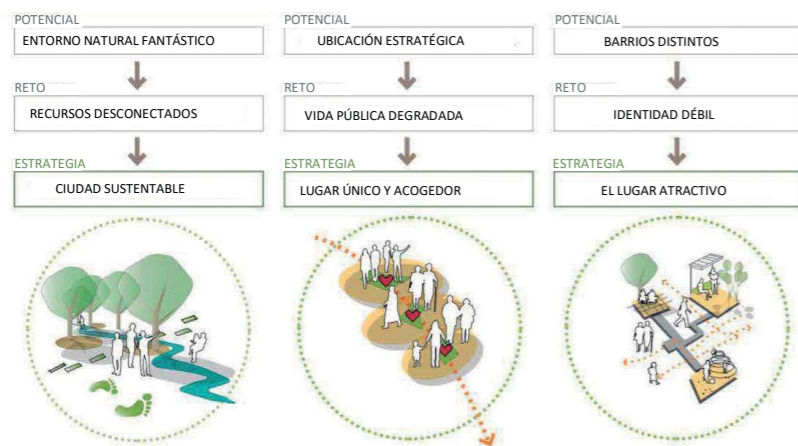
POTENCIAL
ENTORNO NATURAL FANTÁSTICO

RETO
RECURSOS DESCONECTADOS

ESTRATEGIA
CIUDAD SUSTENTABLE

POTENCIAL
UBICACIÓN ESTRATÉGICA

RETO
VIDA PÚBLICA DEGRADADA

ESTRATEGIA
LUGAR ÚNICO Y ACOGEDOR

POTENCIAL
BARRIOS DISTINTOS

RETO
IDENTIDAD DÉBIL

ESTRATEGIA
EL LUGAR ATRACTIVO